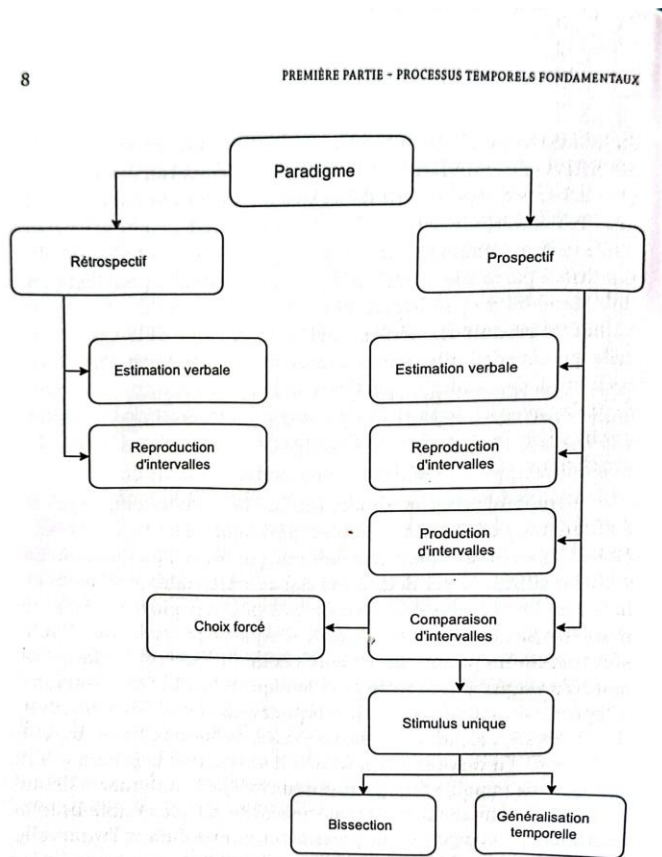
8

PREMIÈRE PARTIE - PROCESSUS TEMPORELS FONDAMENTAUX

Paradigme

Rétrospectif

Prospectif

Estimation verbale

Reproduction d'intervalles

Estimation verbale

Reproduction d'intervalles

Production d'intervalles

Choix forcé

Comparaison d'intervalles

Stimulus unique

Bissection

Généralisation temporelle